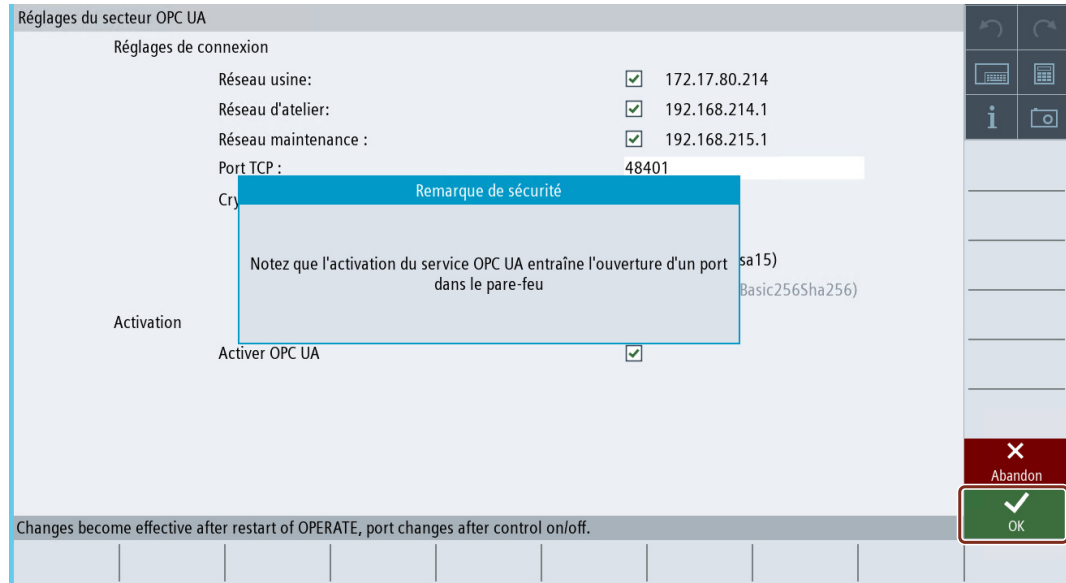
Réglages du secteur OPC UA

Réglages de connexion

Réseau usine: 172.17.80.214

Réseau d'atelier: 192.168.214.1

Réseau maintenance : 192.168.215.1

Port TCP : 48401

Cry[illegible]

Remarque de sécurité

Notez que l'activation du service OPC UA entraîne l'ouverture d'un port dans le pare-feu

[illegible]sa15)

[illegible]Basic256Sha256)

Activation

Activer OPC UA

Abandon

OK

Changes become effective after restart of OPERATE, port changes after control on/off.